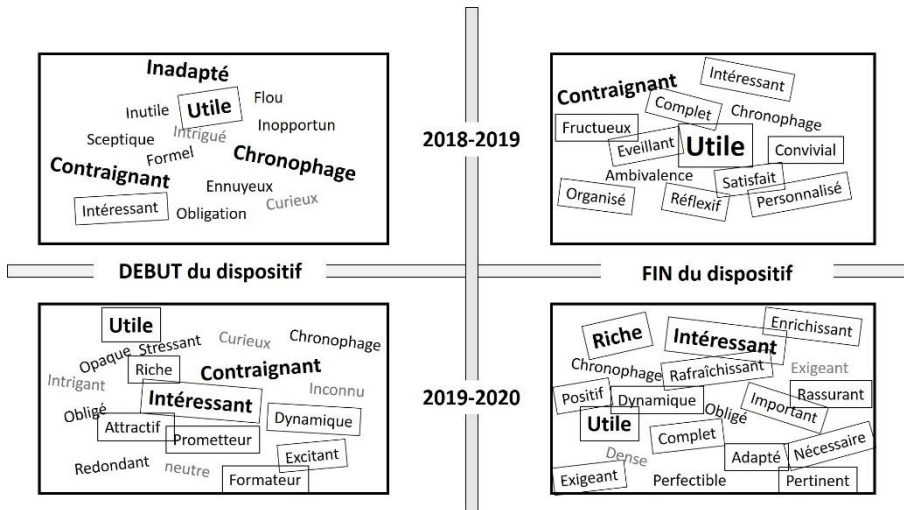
Inadapté
Inutile
Utile
Flou
Sceptique
Intrigué
Inopportun
Formel
Chronophage
Contraignant
Ennuyeux
Curieux
Intéressant
Obligation

2018-2019

Contraignant
Intéressant
Complet
Chronophage
Fructueux
Eveillant
Utile
Convivial
Ambivalence
Satisfait
Organisé
Réflexif
Personnalisé

DEBUT du dispositif

FIN du dispositif

Utile
Stressant
Curieux
Chronophage
Opaque
Intrigant
Riche
Contraignant
Inconnu
Obligé
Intéressant
Dynamique
Attractif
Prometteur
Redondant
neutre
Excitant
Formateur

2019-2020

Riche
Intéressant
Enrichissant
Chronophage
Rafraîchissant
Exigeant
Positif
Dynamique
Obligé
Important
Rassurant
Utile
Complet
Nécessaire
Dense
Adapté
Exigeant
Perfectible
Pertinent